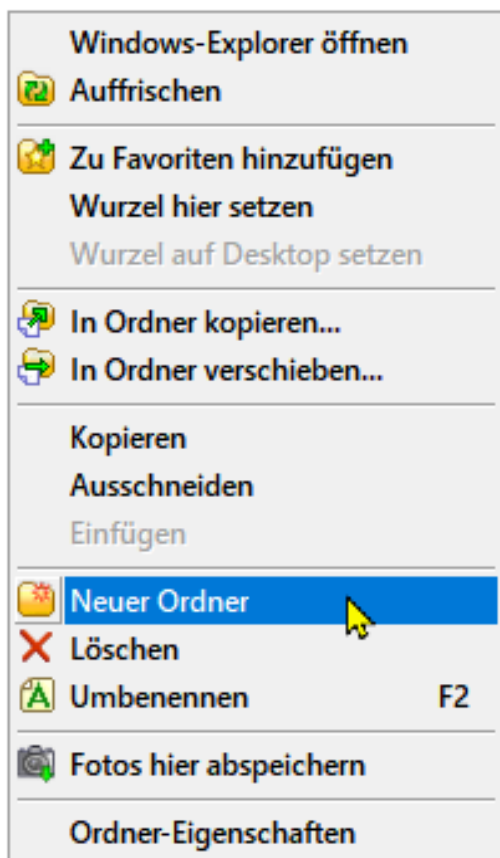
Windows-Explorer öffnen
Auffrischen

Zu Favoriten hinzufügen
Wurzel hier setzen
Wurzel auf Desktop setzen

In Ordner kopieren...
In Ordner verschieben...

Kopieren
Ausschneiden
Einfügen

Neuer Ordner
Löschen
Umbenennen F2

Fotos hier abspeichern

Ordner-Eigenschaften